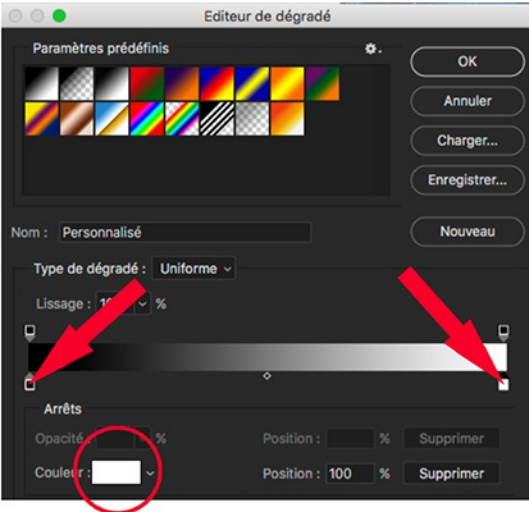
Editeur de dégradé

Paramètres prédéfinis

OK

Annuler

Charger...

Enregistrer...

Nom : Personnalisé

Nouveau

Type de dégradé : Uniforme

Lissage : 10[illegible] %

Arrêts

Opacité : %

Position : %

Supprimer

Couleur :

Position : 100 %

Supprimer